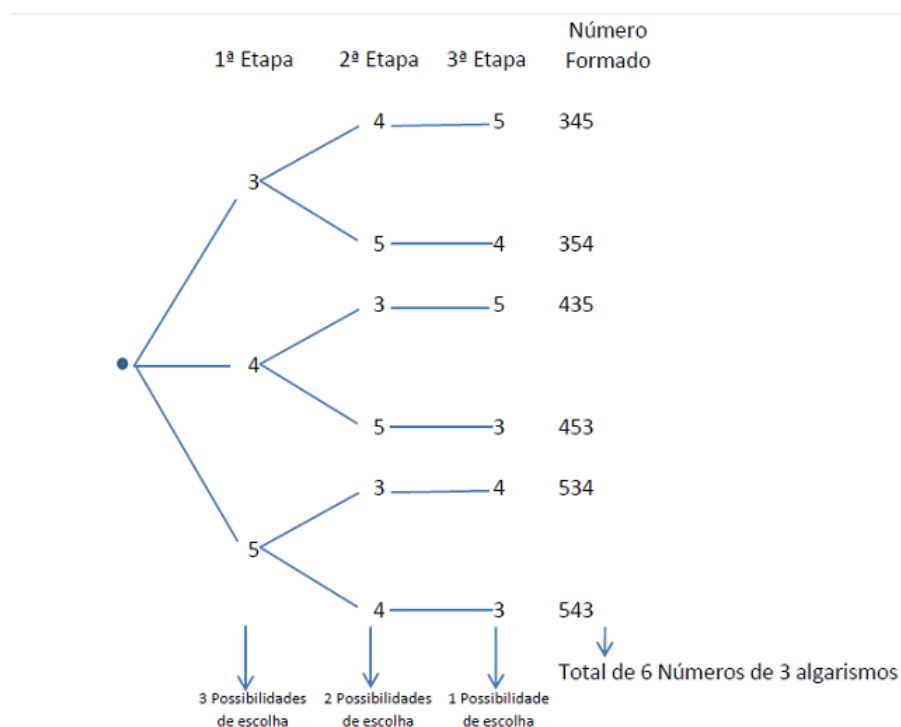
1ª Etapa 2ª Etapa 3ª Etapa Número Formado

4 5 345
3
5 4 354
3 5 435
4
5 3 453
3 4 534
5
4 3 543

3 Possibilidades de escolha
2 Possibilidades de escolha
1 Possibilidade de escolha
Total de 6 Números de 3 algarismos